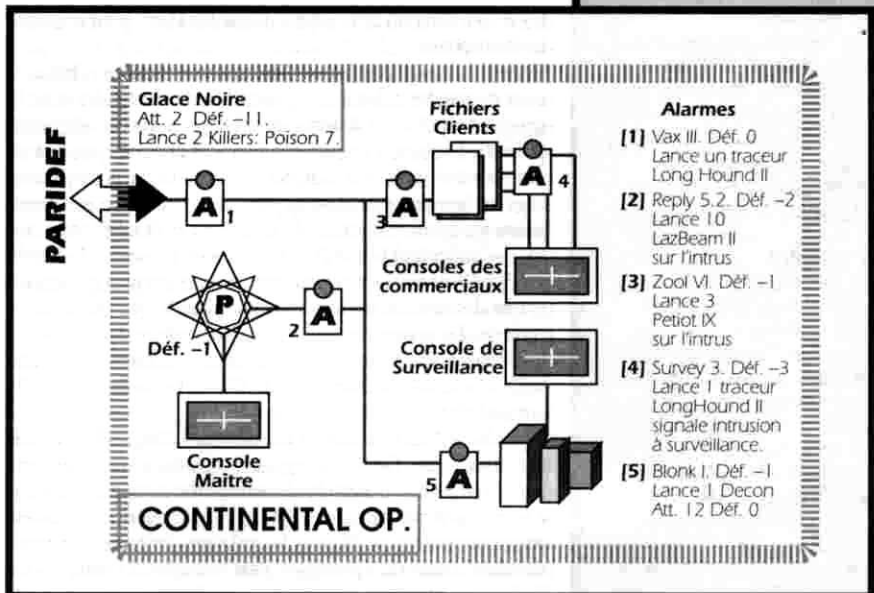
Glace Noire
Att. 2 Déf. –11.
Lance 2 Killers: Poison 7.

PARIDEF

A 1

Fichiers Clients

A 3

A 4

P

Déf. –1

A 2

Consoles des commerciaux

Console de Surveillance

Console Maitre

A 5

CONTINENTAL OP.

Alarmes

[1] Vax III. Déf. 0 Lance un traceur Long Hound II

[2] Reply 5.2. Déf. –2 Lance 10 LazBeam II sur l'intrus

[3] Zool VI. Déf. –1 Lance 3 Petiot IX sur l'intrus

[4] Survey 3. Déf. –3 Lance 1 traceur LongHound II signale intrusion à surveillance.

[5] Blonk I. Déf. –1 Lance 1 Decon Att. 12 Déf. 0